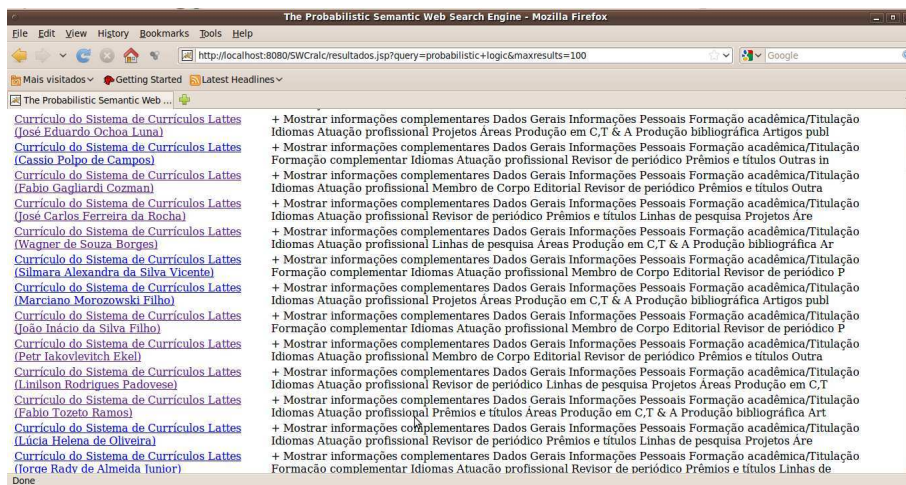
The Probabilistic Semantic Web Search Engine - Mozilla Firefox

File Edit View History Bookmarks Tools Help

http://localhost:8080/SWCralc/resultados.jsp?query=probabilistic+logic&maxresults=100

Google

Mais visitados Getting Started Latest Headlines

The Probabilistic Semantic Web ...

| | |
|---|---|
| Currículo do Sistema de Currículos Lattes (José Eduardo Ochoa Luna) | + Mostrar informações complementares Dados Gerais Informações Pessoais Formação acadêmica/Titulação Idiomas Atuação profissional Projetos Áreas Produção em C,T & A Produção bibliográfica Artigos publ |
| Currículo do Sistema de Currículos Lattes (Cassio Polpo de Campos) | + Mostrar informações complementares Dados Gerais Informações Pessoais Formação acadêmica/Titulação Formação complementar Idiomas Atuação profissional Revisor de periódico Prêmios e títulos Outras in |
| Currículo do Sistema de Currículos Lattes (Fabio Gagliardi Cozman) | + Mostrar informações complementares Dados Gerais Informações Pessoais Formação acadêmica/Titulação Idiomas Atuação profissional Membro de Corpo Editorial Revisor de periódico Prêmios e títulos Outra |
| Currículo do Sistema de Currículos Lattes (José Carlos Ferreira da Rocha) | + Mostrar informações complementares Dados Gerais Informações Pessoais Formação acadêmica/Titulação Idiomas Atuação profissional Revisor de periódico Prêmios e títulos Linhas de pesquisa Projetos Áre |
| Currículo do Sistema de Currículos Lattes (Wagner de Souza Borges) | + Mostrar informações complementares Dados Gerais Informações Pessoais Formação acadêmica/Titulação Idiomas Atuação profissional Linhas de pesquisa Áreas Produção em C,T & A Produção bibliográfica Ar |
| Currículo do Sistema de Currículos Lattes (Silmara Alexandra da Silva Vicente) | + Mostrar informações complementares Dados Gerais Informações Pessoais Formação acadêmica/Titulação Formação complementar Idiomas Atuação profissional Membro de Corpo Editorial Revisor de periódico P |
| Currículo do Sistema de Currículos Lattes (Marciano Morozowski Filho) | + Mostrar informações complementares Dados Gerais Informações Pessoais Formação acadêmica/Titulação Idiomas Atuação profissional Projetos Áreas Produção em C,T & A Produção bibliográfica Artigos publ |
| Currículo do Sistema de Currículos Lattes (João Inácio da Silva Filho) | + Mostrar informações complementares Dados Gerais Informações Pessoais Formação acadêmica/Titulação Formação complementar Idiomas Atuação profissional Membro de Corpo Editorial Revisor de periódico P |
| Currículo do Sistema de Currículos Lattes (Petr Iakovlevitch Ekel) | + Mostrar informações complementares Dados Gerais Informações Pessoais Formação acadêmica/Titulação Idiomas Atuação profissional Membro de Corpo Editorial Revisor de periódico Prêmios e títulos Outra |
| Currículo do Sistema de Currículos Lattes (Linilson Rodrigues Padovese) | + Mostrar informações complementares Dados Gerais Informações Pessoais Formação acadêmica/Titulação Idiomas Atuação profissional Revisor de periódico Linhas de pesquisa Projetos Áreas Produção em C,T |
| Currículo do Sistema de Currículos Lattes (Fabio Tozeto Ramos) | + Mostrar informações complementares Dados Gerais Informações Pessoais Formação acadêmica/Titulação Idiomas Atuação profissional Prêmios e títulos Áreas Produção em C,T & A Produção bibliográfica Art |
| Currículo do Sistema de Currículos Lattes (Lúcia Helena de Oliveira) | + Mostrar informações complementares Dados Gerais Informações Pessoais Formação acadêmica/Titulação Idiomas Atuação profissional Revisor de periódico Prêmios e títulos Linhas de pesquisa Projetos Áre |
| Currículo do Sistema de Currículos Lattes (Jorge Rady de Almeida Junior) | + Mostrar informações complementares Dados Gerais Informações Pessoais Formação acadêmica/Titulação Formação complementar Idiomas Atuação profissional Revisor de periódico Prêmios e títulos Linhas de |

Done